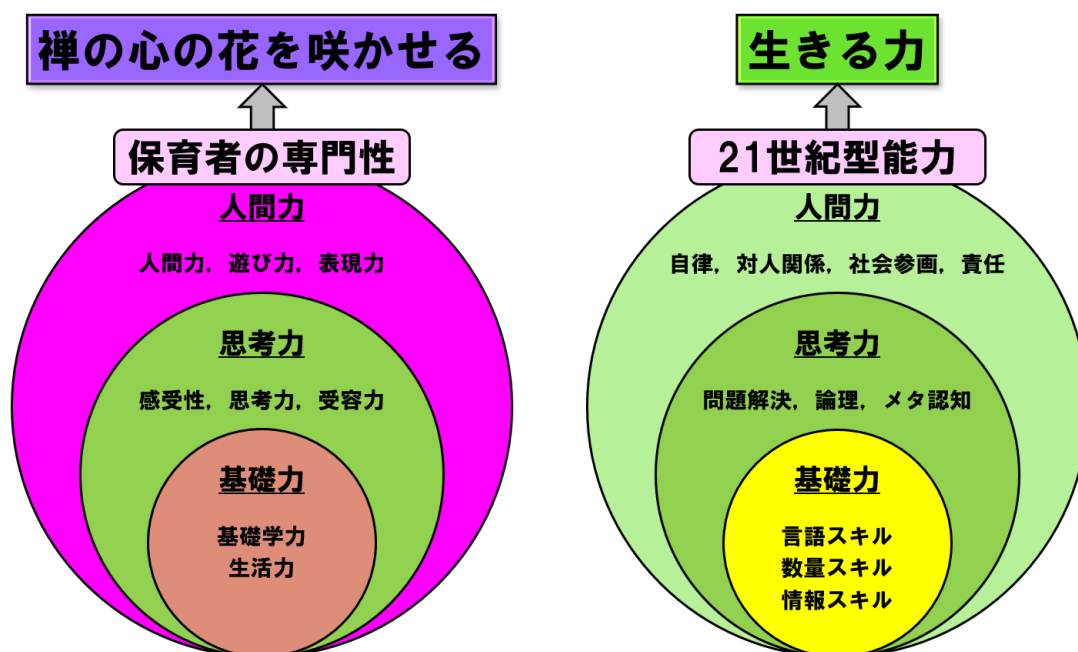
禅の心の花を咲かせる

保育者の専門性

人間力

人間力，遊び力，表現力

思考力

感受性，思考力，受容力

基礎力

基礎学力
生活力

生きる力

21世紀型能力

人間力

自律，対人関係，社会参画，責任

思考力

問題解決，論理，メタ認知

基礎力

言語スキル
数量スキル
情報スキル